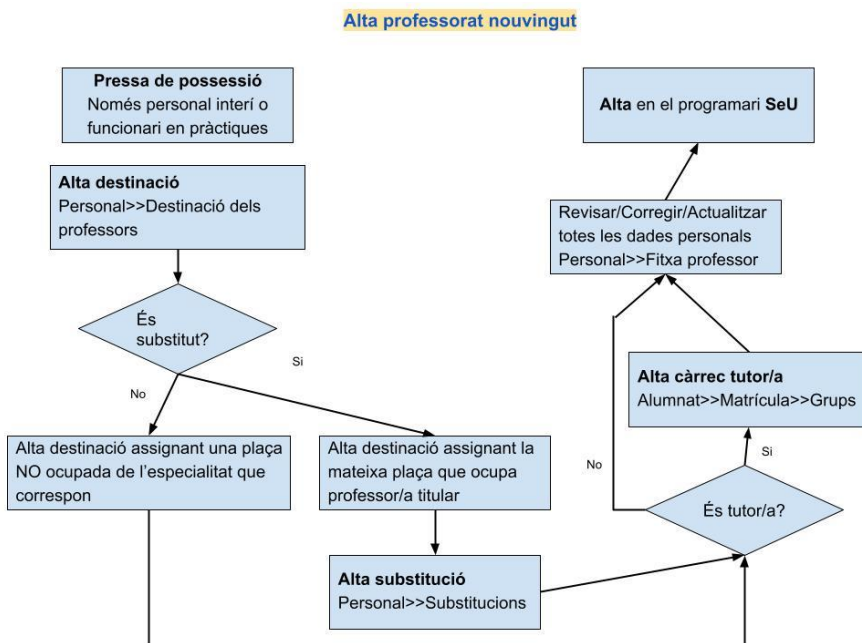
Alta professorat nouvingut

Pressa de possessió
Només personal interí o funcionari en pràctiques

Alta en el programari SeU

Alta destinació
Personal>>Destinació dels professors

Revisar/Corregir/Actualitzar totes les dades personals
Personal>>Fitxa professor

És substitut?

Si

No

Alta càrrec tutor/a
Alumnat>>Matrícula>>Grups

Alta destinació assignant una plaça NO ocupada de l'especialitat que correspon

Alta destinació assignant la mateixa plaça que ocupa professor/a titular

Si

No

És tutor/a?

Alta substitució
Personal>>Substitucions